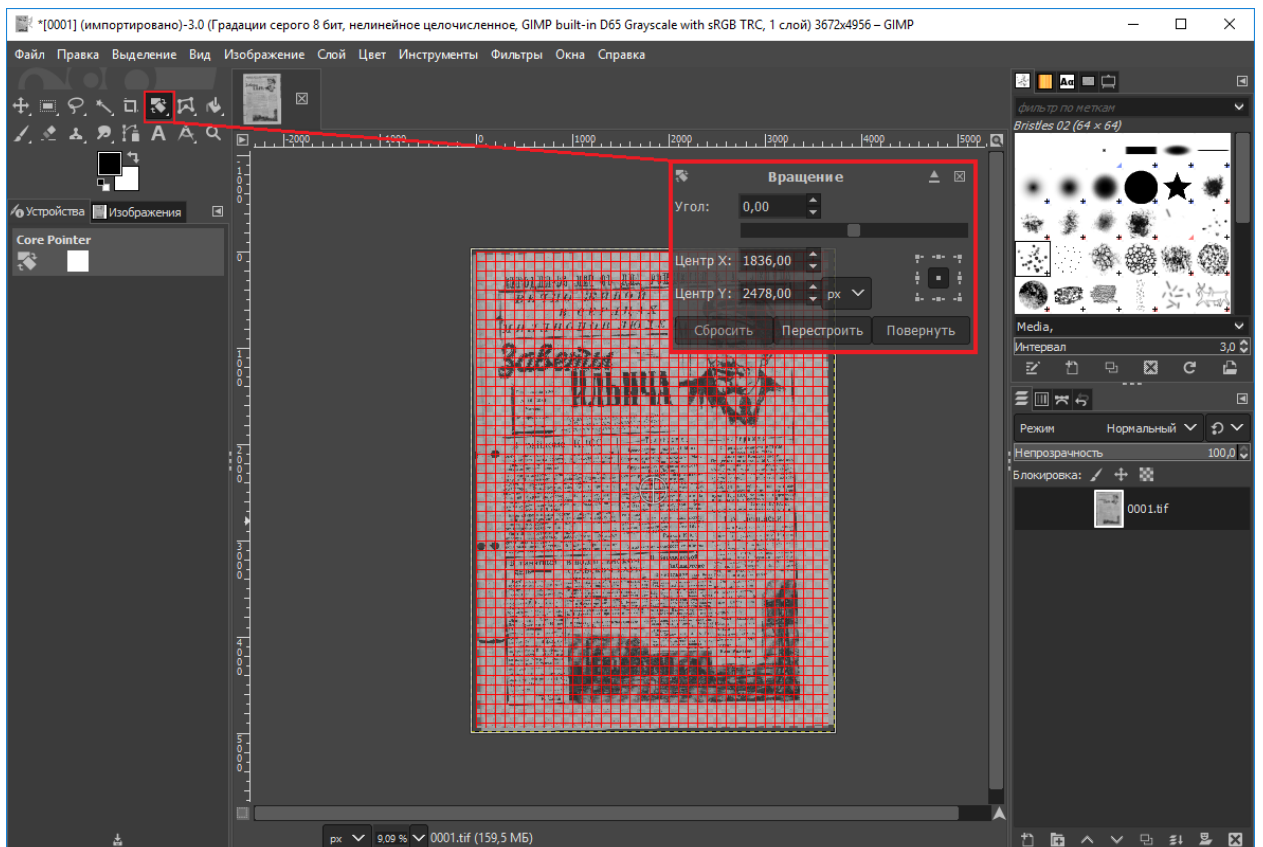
*[0001] (импортировано)-3.0 (Градации серого 8 бит, нелинейное целочисленное, GIMP built-in D65 Grayscale with sRGB TRC, 1 слой) 3672x4956 – GIMP

Файл Правка Выделение Вид Изображение Слой Цвет Инструменты Фильтры Окна Справка

Устройства Изображения

Core Pointer

Вращение

Угол: 0,00

Центр X: 1836,00

Центр Y: 2478,00 px

Сбросить Перестроить Повернуть

Заветы Ильича

фильтр по меткам

Bristles 02 (64 × 64)

Media,

Интервал 3,0

Режим Нормальный

Непрозрачность 100,0

Блокировка:

0001.tif

px 9.09 % 0001.tif (159,5 МБ)